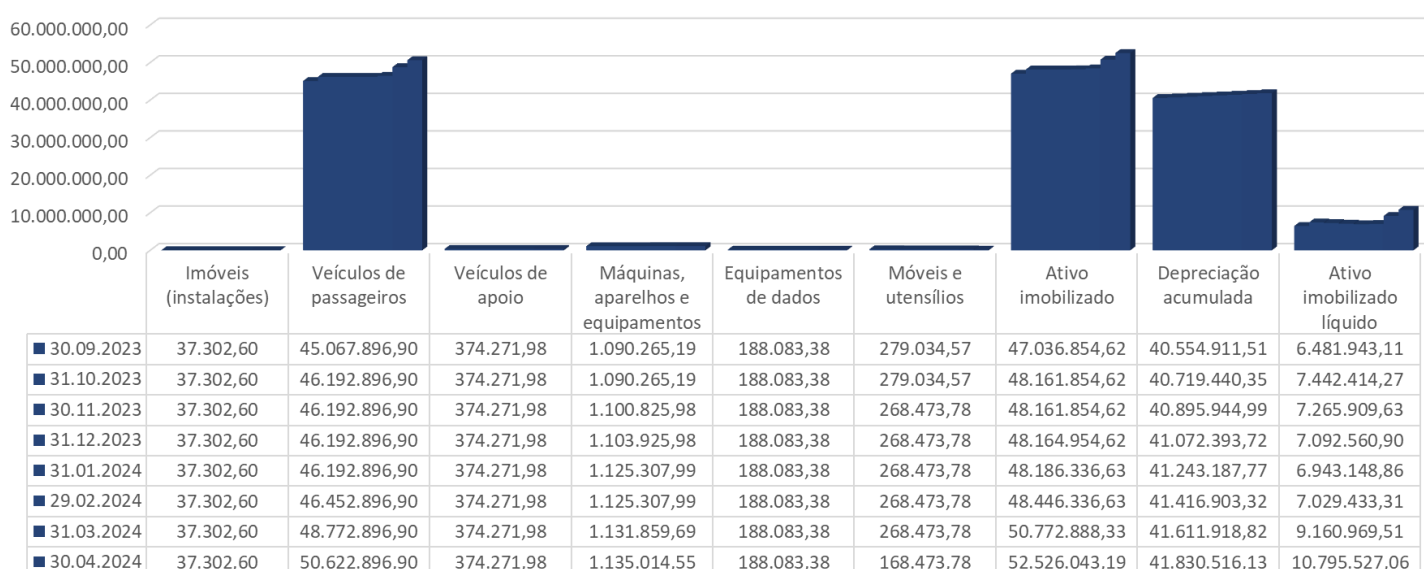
60.000.000,00
50.000.000,00
40.000.000,00
30.000.000,00
20.000.000,00
10.000.000,00
0,00

| | Imóveis (instalações) | Veículos de passageiros | Veículos de apoio | Máquinas, aparelhos e equipamentos | Equipamentos de dados | Móveis e utensílios | Ativo imobilizado | Depreciação acumulada | Ativo imobilizado líquido |
|---|---|---|---|---|---|---|---|---|---|
| 30.09.2023 | 37.302,60 | 45.067.896,90 | 374.271,98 | 1.090.265,19 | 188.083,38 | 279.034,57 | 47.036.854,62 | 40.554.911,51 | 6.481.943,11 |
| 31.10.2023 | 37.302,60 | 46.192.896,90 | 374.271,98 | 1.090.265,19 | 188.083,38 | 279.034,57 | 48.161.854,62 | 40.719.440,35 | 7.442.414,27 |
| 30.11.2023 | 37.302,60 | 46.192.896,90 | 374.271,98 | 1.100.825,98 | 188.083,38 | 268.473,78 | 48.161.854,62 | 40.895.944,99 | 7.265.909,63 |
| 31.12.2023 | 37.302,60 | 46.192.896,90 | 374.271,98 | 1.103.925,98 | 188.083,38 | 268.473,78 | 48.164.954,62 | 41.072.393,72 | 7.092.560,90 |
| 31.01.2024 | 37.302,60 | 46.192.896,90 | 374.271,98 | 1.125.307,99 | 188.083,38 | 268.473,78 | 48.186.336,63 | 41.243.187,77 | 6.943.148,86 |
| 29.02.2024 | 37.302,60 | 46.452.896,90 | 374.271,98 | 1.125.307,99 | 188.083,38 | 268.473,78 | 48.446.336,63 | 41.416.903,32 | 7.029.433,31 |
| 31.03.2024 | 37.302,60 | 48.772.896,90 | 374.271,98 | 1.131.859,69 | 188.083,38 | 268.473,78 | 50.772.888,33 | 41.611.918,82 | 9.160.969,51 |
| 30.04.2024 | 37.302,60 | 50.622.896,90 | 374.271,98 | 1.135.014,55 | 188.083,38 | 168.473,78 | 52.526.043,19 | 41.830.516,13 | 10.795.527,06 |